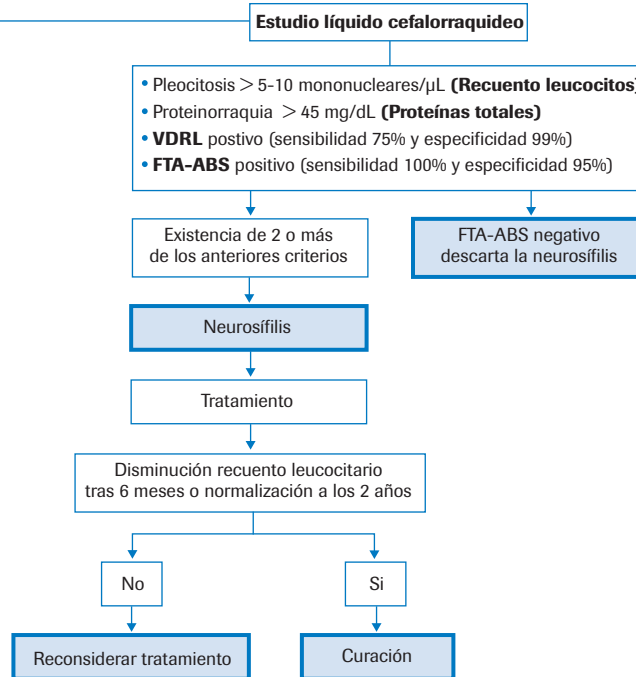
Estudio líquido cefalorraquideo

• Pleocitosis > 5-10 mononucleares/μL **(Recuento leucocitos)**
• Proteinorraquia > 45 mg/dL **(Proteínas totales)**
• **VDRL** postivo (sensibilidad 75% y especificidad 99%)
• **FTA-ABS** positivo (sensibilidad 100% y especificidad 95%)

Existencia de 2 o más de los anteriores criterios

FTA-ABS negativo descarta la neurosífilis

Neurosífilis

Tratamiento

Disminución recuento leucocitario tras 6 meses o normalización a los 2 años

No

Si

Reconsiderar tratamiento

Curación